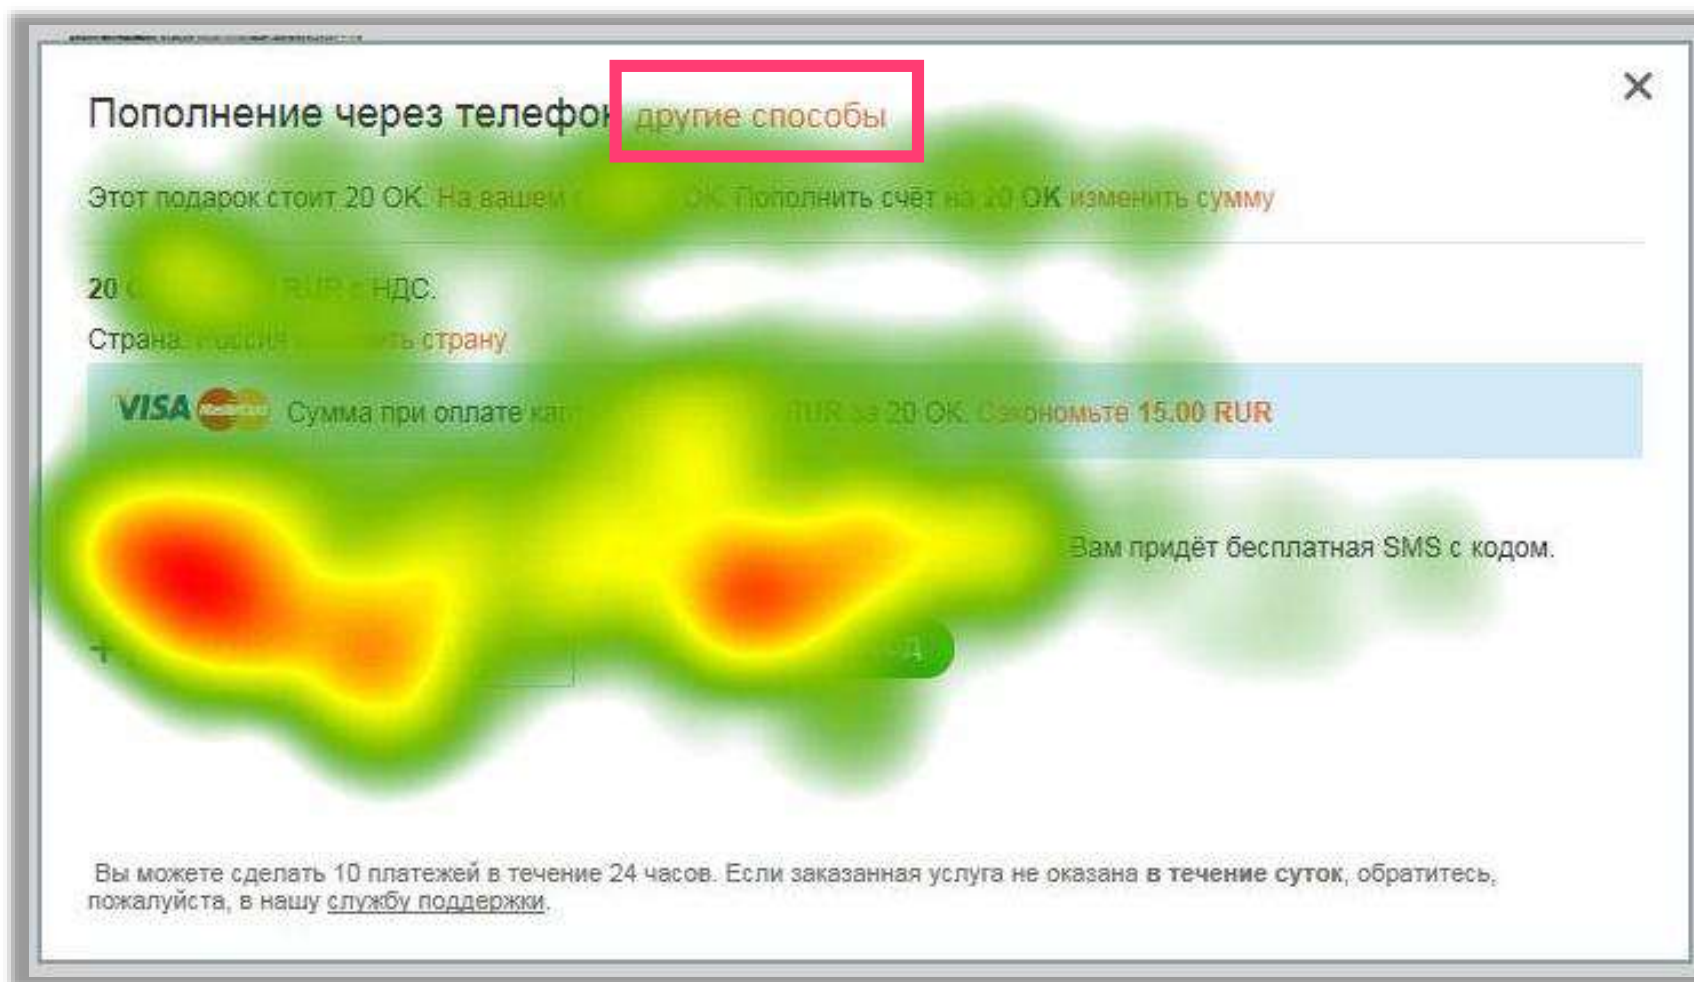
Пополнение через телефон другие способы

×

Этот подарок стоит 20 ОК. На вашем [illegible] ОК. Пополнить счёт на 20 ОК изменить сумму

20 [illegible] RUR с НДС.

Страна: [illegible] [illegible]ть страну

VISA Сумма при оплате ка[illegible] RUR за 20 ОК. Сэкономьте 15.00 RUR

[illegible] Вам придёт бесплатная SMS с кодом.

+ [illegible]

Вы можете сделать 10 платежей в течение 24 часов. Если заказанная услуга не оказана в течение суток, обратитесь, пожалуйста, в нашу службу поддержки.